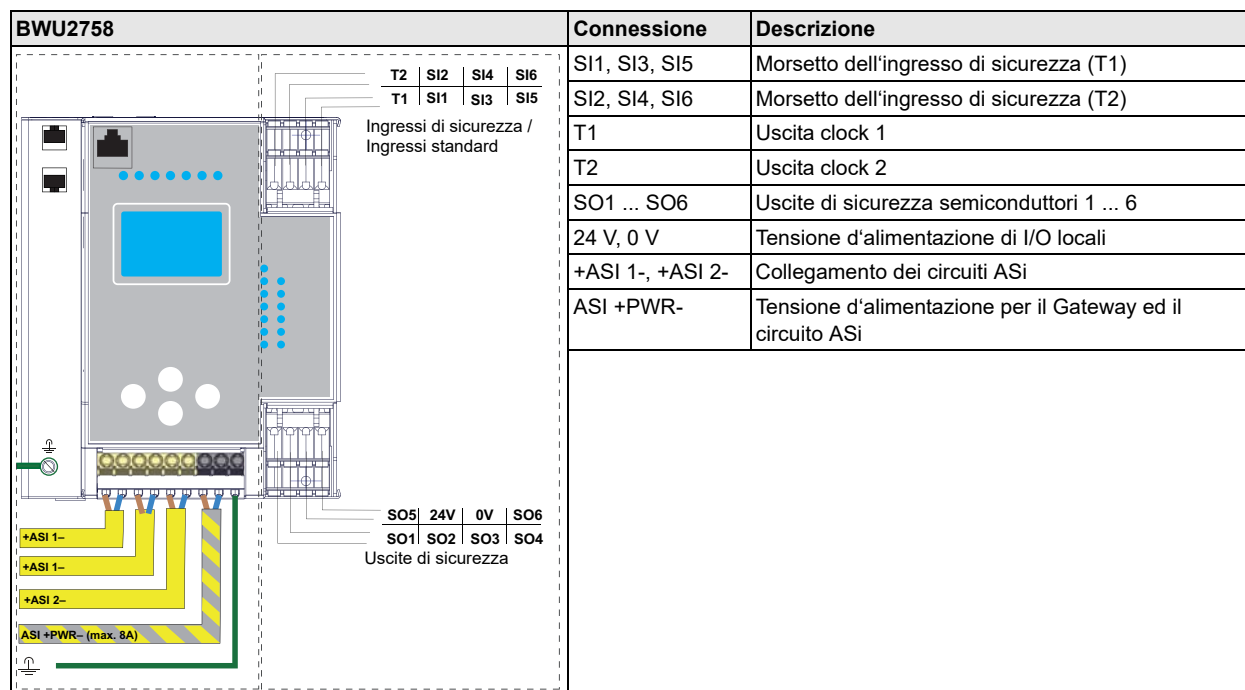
| BWU2758 | Connessione | Descrizione |
|---|---|---|
| | SI1, SI3, SI5 | Morsetto dell‘ingresso di sicurezza (T1) |
| | SI2, SI4, SI6 | Morsetto dell‘ingresso di sicurezza (T2) |
| | T1 | Uscita clock 1 |
| | T2 | Uscita clock 2 |
| | SO1 ... SO6 | Uscite di sicurezza semiconduttori 1 ... 6 |
| | 24 V, 0 V | Tensione d‘alimentazione di I/O locali |
| | +ASI 1-, +ASI 2- | Collegamento dei circuiti ASi |
| | ASI +PWR- | Tensione d‘alimentazione per il Gateway ed il circuito ASi |

T2 | SI2 | SI4 | SI6
T1 | SI1 | SI3 | SI5
Ingressi di sicurezza / Ingressi standard

SO5 | 24V | 0V | SO6
SO1 | SO2 | SO3 | SO4
Uscite di sicurezza

+ASI 1–
+ASI 1–
+ASI 2–
ASI +PWR– (max. 8A)